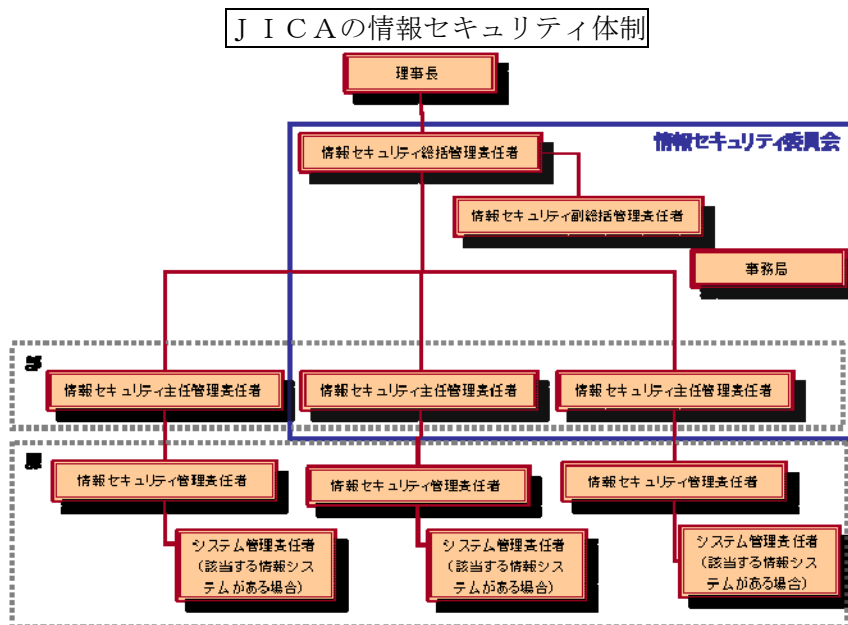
ＪＩＣＡの情報セキュリティ体制

理事長

情報セキュリティ委員会

情報セキュリティ総括管理責任者

情報セキュリティ副総括管理責任者

事務局

部

情報セキュリティ主任管理責任者

情報セキュリティ主任管理責任者

情報セキュリティ主任管理責任者

課

情報セキュリティ管理責任者

情報セキュリティ管理責任者

情報セキュリティ管理責任者

システム管理責任者（該当する情報システムがある場合）

システム管理責任者（該当する情報システムがある場合）

システム管理責任者（該当する情報システムがある場合）